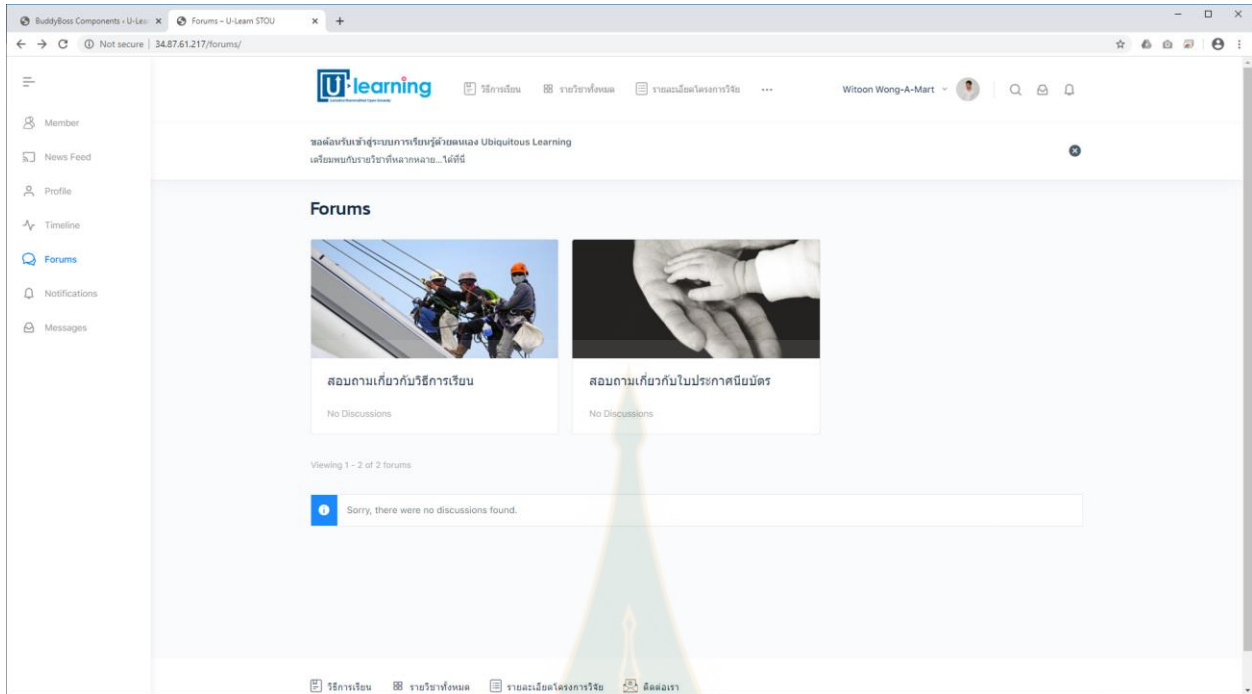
BuddyBoss Components ‹ U-Lea ×
Forums – U-Learn STOU ×
Not secure | 34.87.61.217/forums/

Member
News Feed
Profile
Timeline
Forums
Notifications
Messages

U-learning
วิธีการเรียน
รายวิชาทั้งหมด
รายละเอียดโครงการวิจัย
···
Witoon Wong-A-Mart

ขอต้อนรับเข้าสู่ระบบการเรียนรู้ด้วยตนเอง Ubiquitous Learning
เตรียมพบกับรายวิชาที่หลากหลาย...ได้ที่นี่

Forums

สอบถามเกี่ยวกับวิธีการเรียน
No Discussions

สอบถามเกี่ยวกับใบประกาศนียบัตร
No Discussions

Viewing 1 - 2 of 2 forums

Sorry, there were no discussions found.

วิธีการเรียน
รายวิชาทั้งหมด
รายละเอียดโครงการวิจัย
ติดต่อเรา